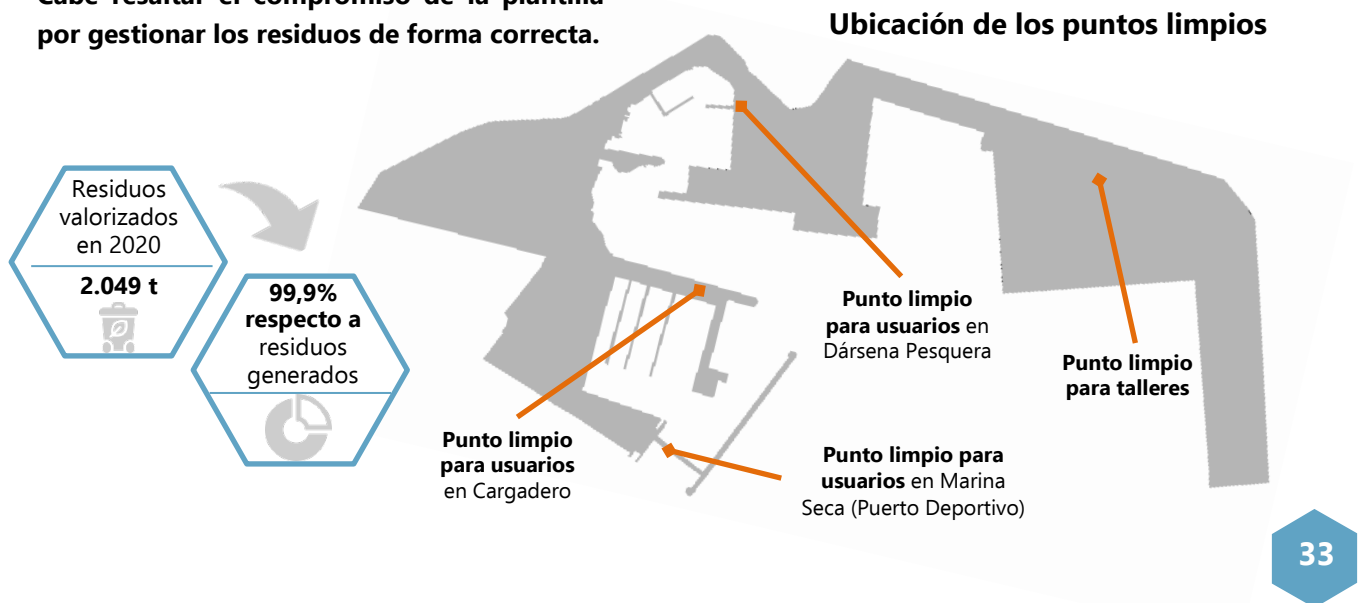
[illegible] por gestionar los residuos de forma correcta.

Ubicación de los puntos limpios

Residuos valorizados en 2020

2.049 t

99,9% respecto a residuos generados

Punto limpio para usuarios en Dársena Pesquera

Punto limpio para talleres

Punto limpio para usuarios en Cargadero

Punto limpio para usuarios en Marina Seca (Puerto Deportivo)

33